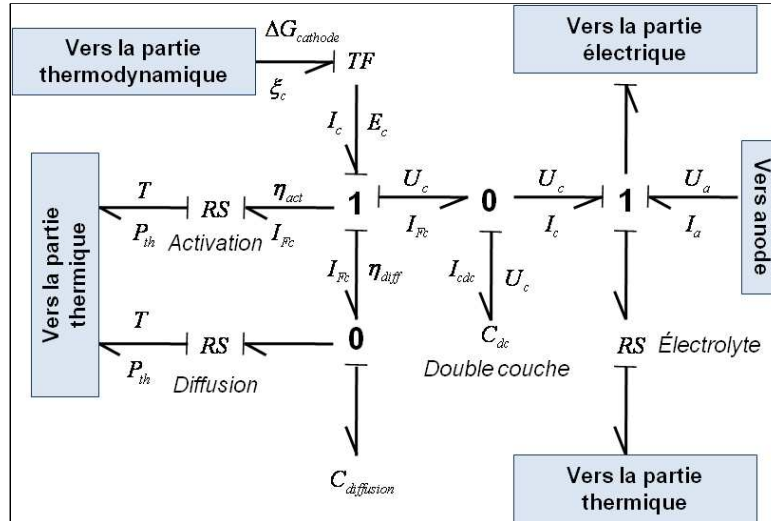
Vers la partie thermodynamique

$\Delta G_{cathode}$

$\xi_c$

$TF$

$I_c$

$E_c$

Vers la partie électrique

Vers anode

Vers la partie thermique

$T$

$P_{th}$

$RS$

Activation

$\eta_{act}$

$I_{Fc}$

1

$U_c$

$I_{Fc}$

0

$U_c$

$I_c$

1

$U_a$

$I_a$

$I_{Fc}$

$\eta_{diff}$

$I_{cdc}$

$U_c$

$T$

$P_{th}$

$RS$

Diffusion

0

$C_{dc}$

Double couche

$RS$ Électrolyte

$C_{diffusion}$

Vers la partie thermique